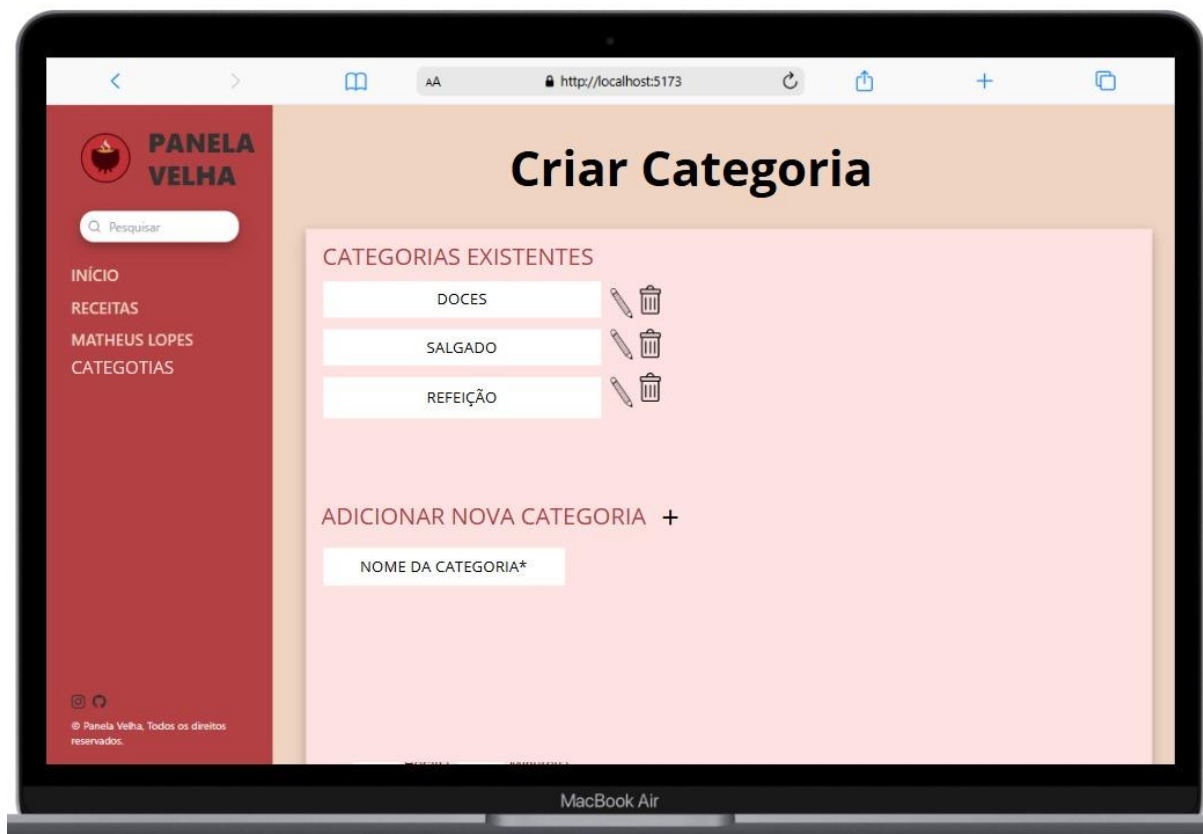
AA http://localhost:5173

PANELA VELHA

Pesquisar

INÍCIO
RECEITAS
MATHEUS LOPES
CATEGOTIAS

© Panela Velha, Todos os direitos reservados.

Criar Categoria

CATEGORIAS EXISTENTES

DOCES

SALGADO

REFEIÇÃO

ADICIONAR NOVA CATEGORIA +

NOME DA CATEGORIA*

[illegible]

MacBook Air